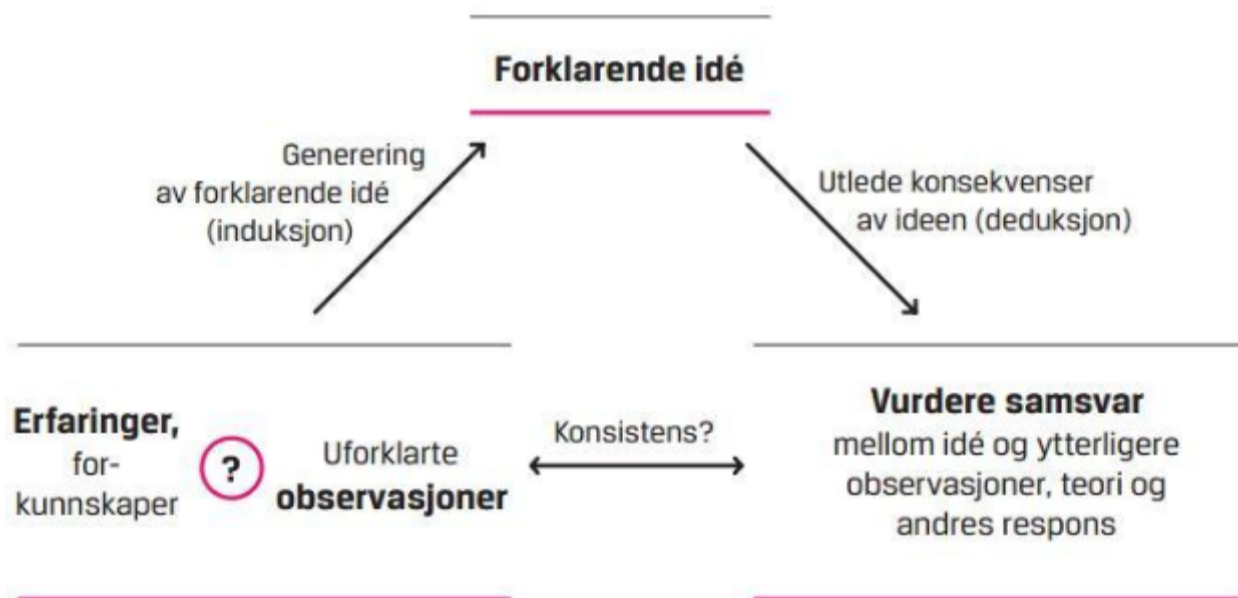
**Forklarende idé**

Generering av forklarende idé (induksjon)

Utlede konsekvenser av ideen (deduksjon)

**Erfaringer,** forkunnskaper

?

Uforklarte **observasjoner**

Konsistens?

**Vurdere samsvar** mellom idé og ytterligere observasjoner, teori og andres respons